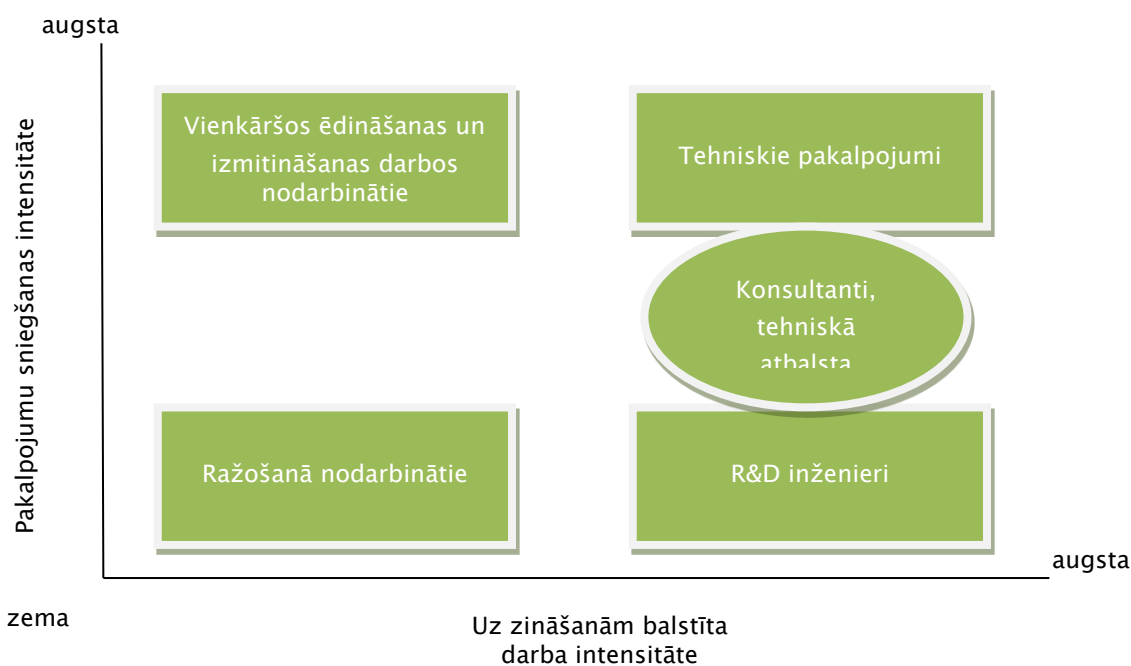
augsta

Pakalpojumu sniegšanas intensitāte

Vienkāršos ēdināšanas un izmitināšanas darbos nodarbinātie

Tehniskie pakalpojumi

Konsultanti, tehniskā atbalsta

Ražošanā nodarbinātie

R&D inženieri

augsta

zema

Uz zināšanām balstīta darba intensitāte